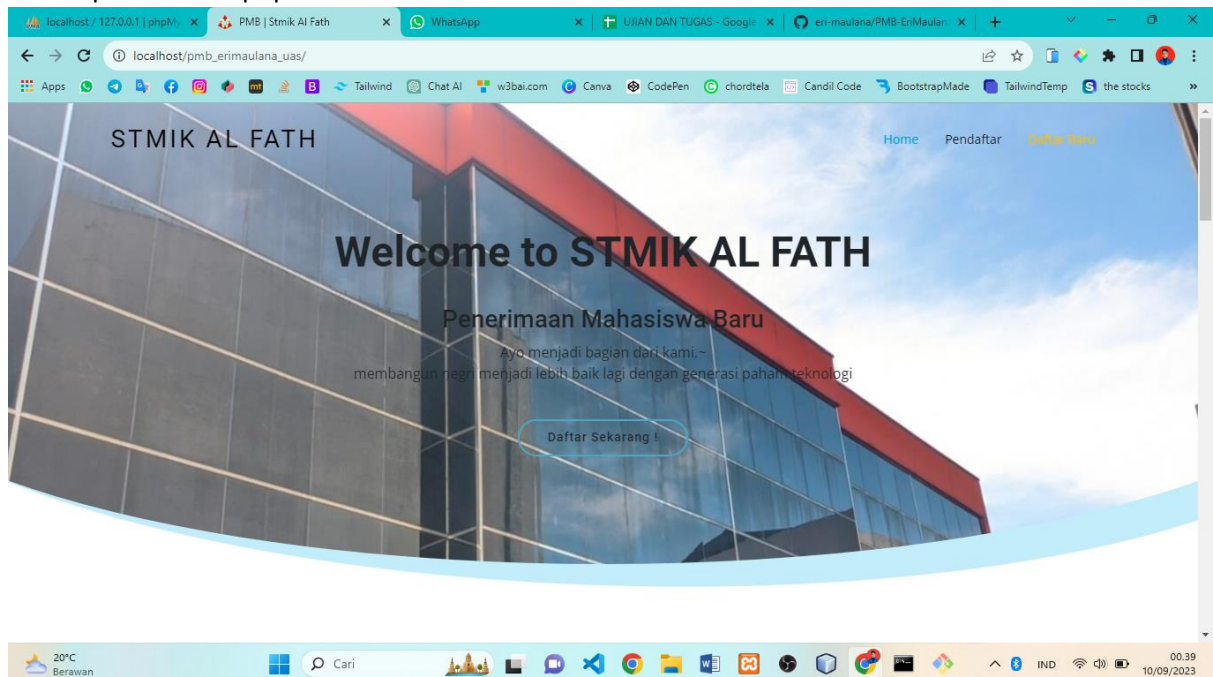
localhost / 127.0.0.1 | phpMy ×
PMB | Stmik Al Fath ×
WhatsApp ×
UJIAN DAN TUGAS - Google ×
eri-maulana/PMB-EriMaulan ×
+

localhost/pmb_erimaulana_uas/

Apps
Tailwind
Chat AI
w3bai.com
Canva
CodePen
chordtela
Candil Code
BootstrapMade
TailwindTemp
the stocks

STMIK AL FATH

Home
Pendaftar
Daftar Baru

Welcome to STMIK AL FATH

Penerimaan Mahasiswa Baru

Ayo menjadi bagian dari kami.~
membangun negri menjadi lebih baik lagi dengan generasi paham teknologi

Daftar Sekarang !

20°C
Berawan
Cari
IND
00.39
10/09/2023